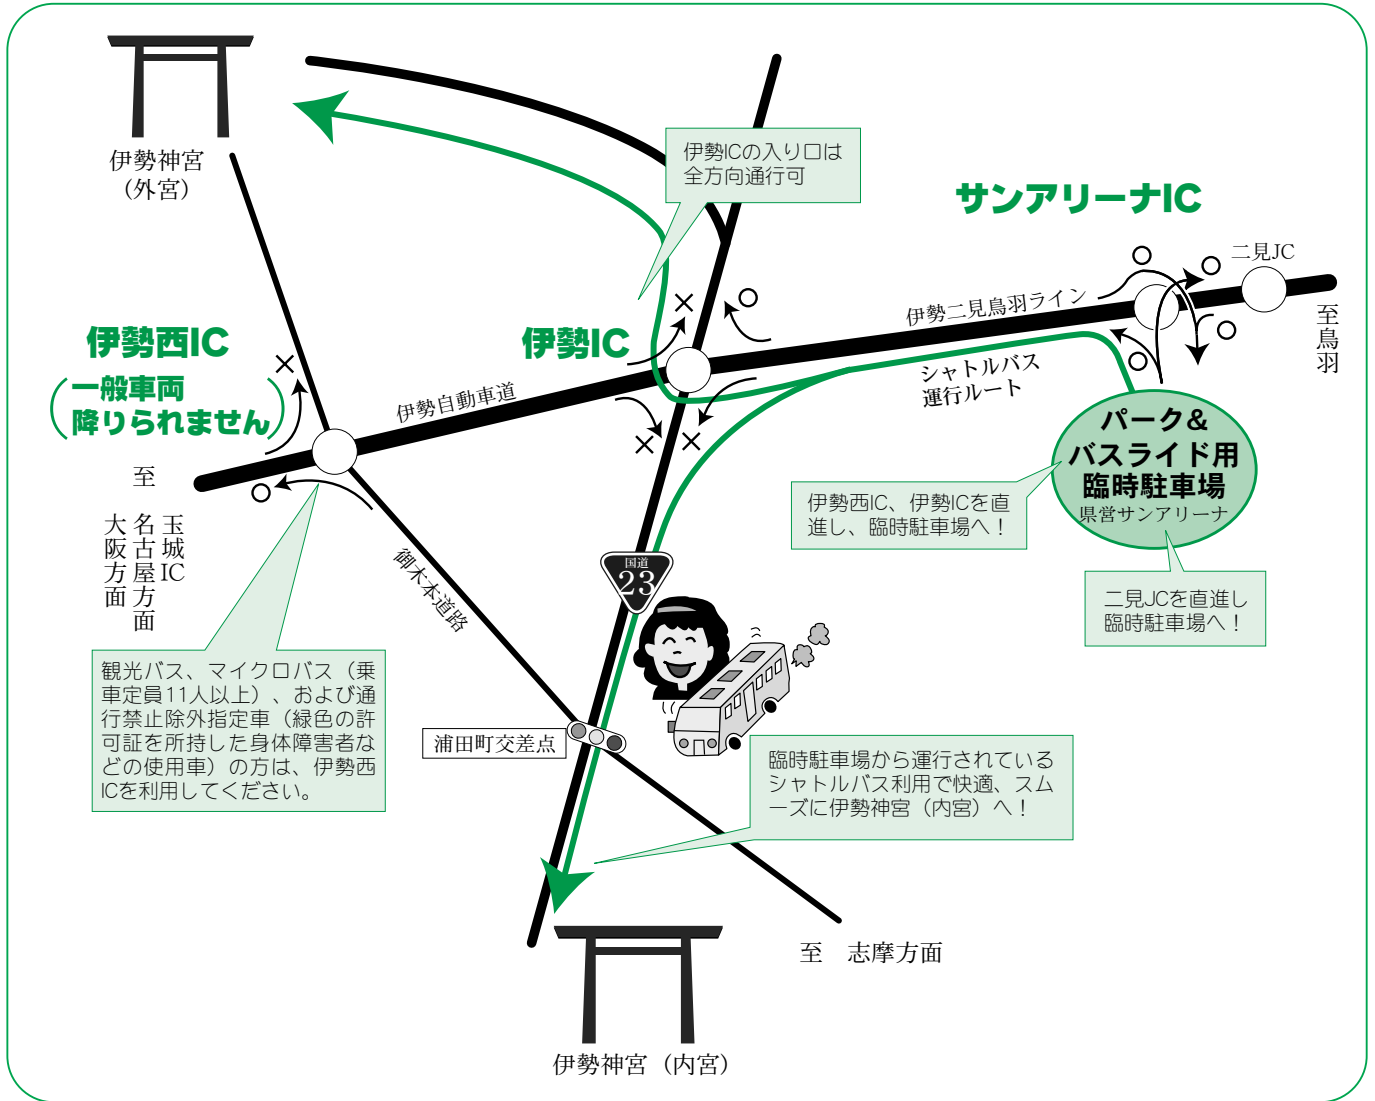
伊勢神宮
（外宮）

伊勢ICの入り口は
全方向通行可

サンアリーナIC

二見JC

伊勢二見鳥羽ライン

至
鳥
羽

伊勢西IC
（一般車両
降りられません）

伊勢IC

伊勢自動車道

シャトルバス
運行ルート

パーク＆
バスライド用
臨時駐車場
県営サンアリーナ

至
玉城IC
名古屋方面
大阪方面

伊勢西IC、伊勢ICを直進し、臨時駐車場へ！

二見JCを直進し
臨時駐車場へ！

御木本道路

国道
23

観光バス、マイクロバス（乗車定員11人以上）、および通行禁止除外指定車（緑色の許可証を所持した身体障害者などの使用車）の方は、伊勢西ICを利用してください。

浦田町交差点

臨時駐車場から運行されている
シャトルバス利用で快適、スムーズに伊勢神宮（内宮）へ！

至　志摩方面

伊勢神宮（内宮）